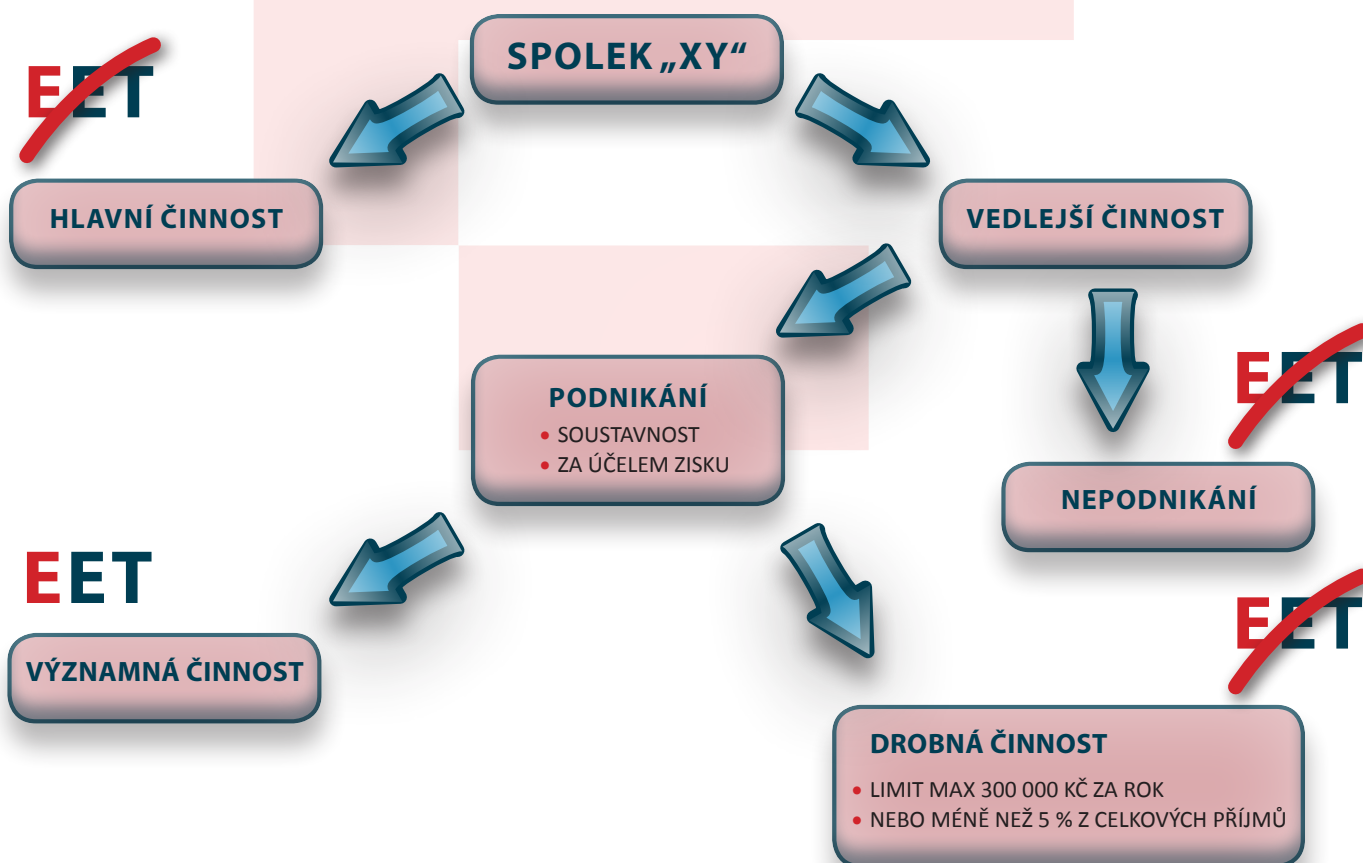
SPOLEK „XY“

EET

HLAVNÍ ČINNOST

VEDLEJŠÍ ČINNOST

PODNIKÁNÍ
• SOUSTAVNOST
• ZA ÚČELEM ZISKU

EET

NEPODNIKÁNÍ

EET

VÝZNAMNÁ ČINNOST

EET

DROBNÁ ČINNOST
• LIMIT MAX 300 000 KČ ZA ROK
• NEBO MÉNĚ NEŽ 5 % Z CELKOVÝCH PŘÍJMŮ